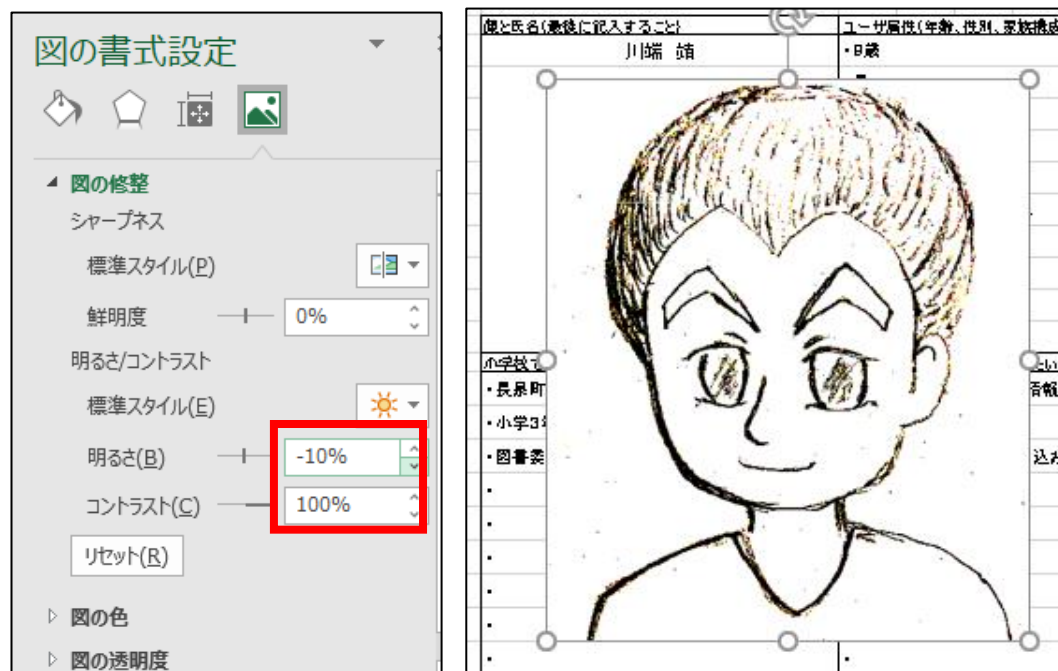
図の書式設定

◢ 図の修整
シャープネス
標準スタイル(P)
鮮明度 0%
明るさ/コントラスト
標準スタイル(E)
明るさ(B) -10%
コントラスト(C) 100%
リセット(R)
▷ 図の色
▷ 図の透明度

顔と氏名(最後に記入すること)
川端 鏡
ユーザ属性(年齢、性別、家族構成
・8歳
小学校で
・長泉町
・小学3
・図書委
・
・
・
・
・
・
音戦
込み
・